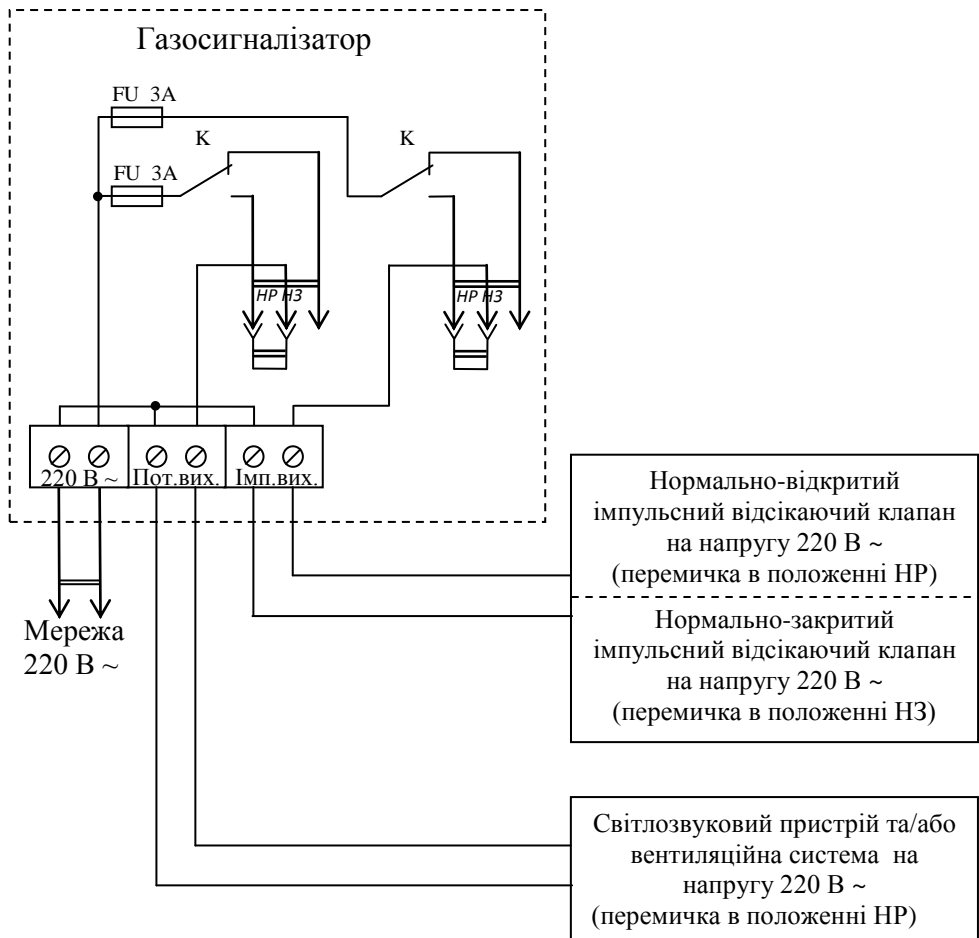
Газосигналізатор

FU 3A

K

FU 3A

K

НР НЗ

НР НЗ

220 В ~ Пот.вих. Імп.вих.

Мережа 220 В ~

Нормально-відкритий імпульсний відсікаючий клапан на напругу 220 В ~ (перемичка в положенні НР)

Нормально-закритий імпульсний відсікаючий клапан на напругу 220 В ~ (перемичка в положенні НЗ)

Світлозвуковий пристрій та/або вентиляційна система на напругу 220 В ~ (перемичка в положенні НР)